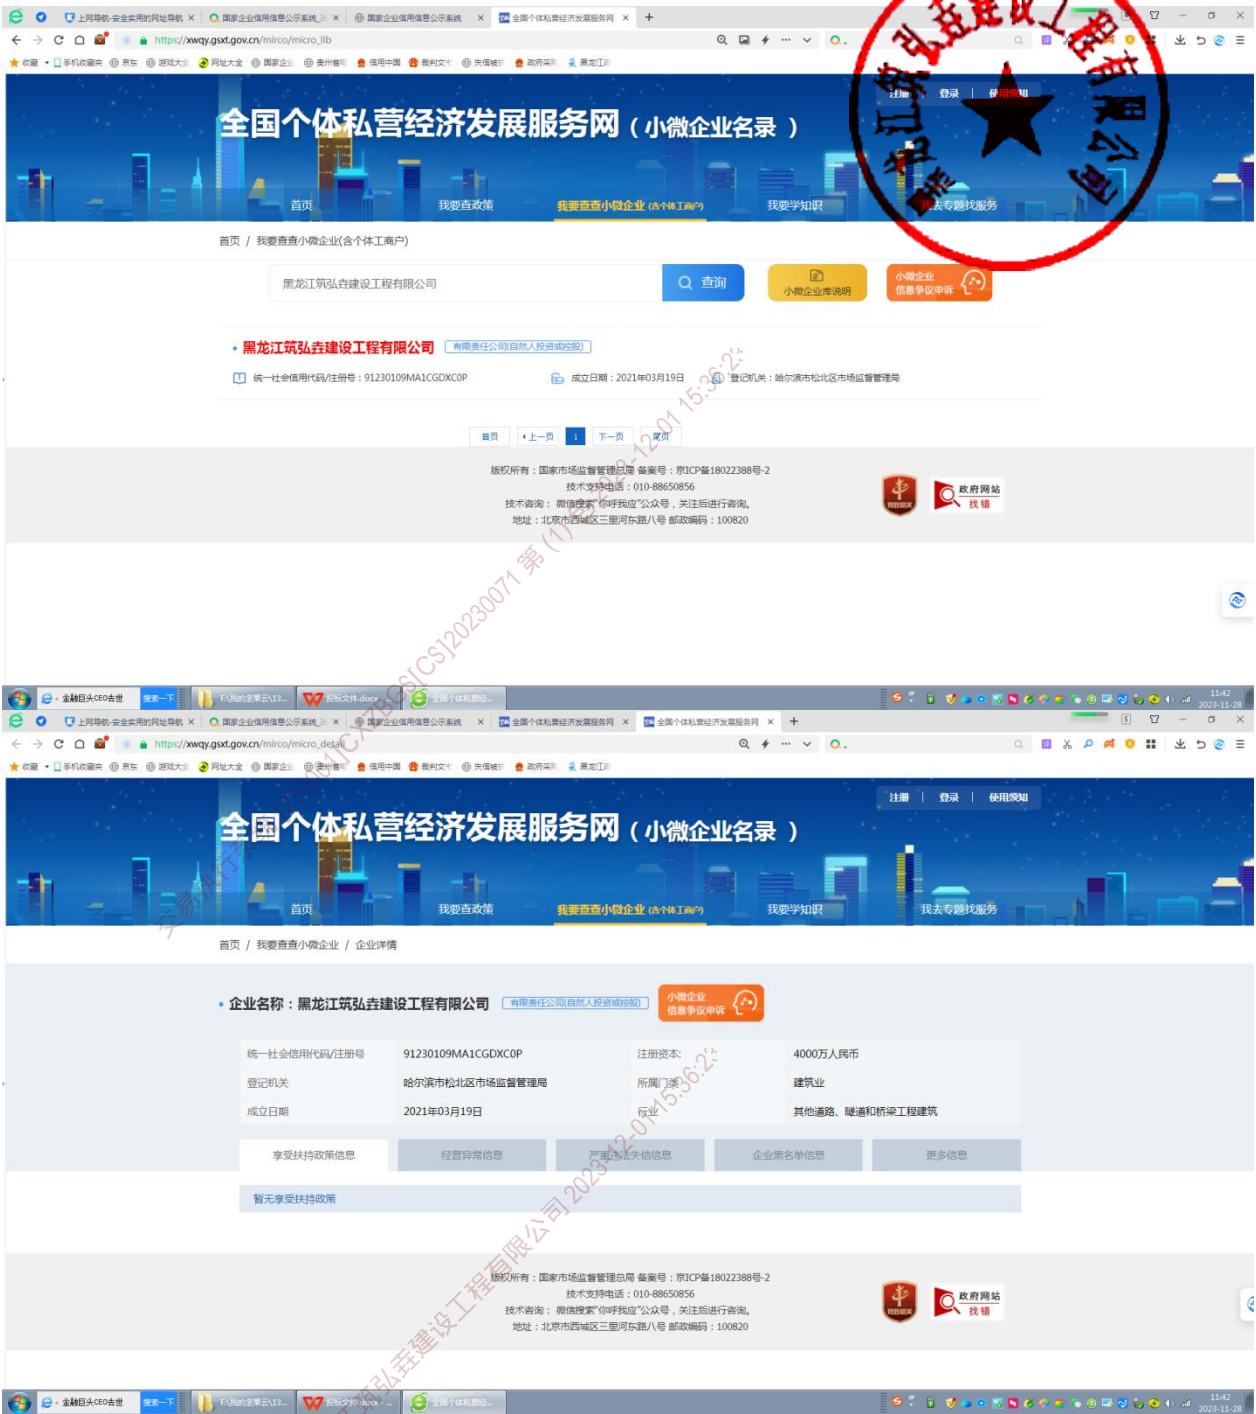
上网导航-安全实用的网址导航 × 国家企业信用信息公示系统 × 国家企业信用信息公示系统 × 全国个体私营经济发展服务网 × +

https://xwqy.gsxt.gov.cn/mirco/micro_lib

收藏 手机收藏夹 京东 游戏大全 网址大全 国家企业 贵州省 信用中国 裁判文书 失信被执 政府采购 黑龙江

注册 | 登录 | 使用须知

全国个体私营经济发展服务网（小微企业名录）

首页 我要查政策 我要查查小微企业(含个体工商户) 我要学知识 我去专题找服务

首页 / 我要查查小微企业(含个体工商户)

黑龙江筑弘垚建设工程有限公司 查询 小微企业库说明 小微企业信息争议申诉

• 黑龙江筑弘垚建设工程有限公司 有限责任公司(自然人投资或控股)

统一社会信用代码/注册号：91230109MA1CGDXC0P 成立日期：2021年03月19日 登记机关：哈尔滨市松北区市场监督管理局

首页 上一页 1 下一页 尾页

版权所有：国家市场监督管理总局 备案号：京ICP备18022388号-2
技术支持电话：010-88650856
技术咨询：微信搜索"你呼我应"公众号，关注后进行咨询。
地址：北京市西城区三里河东路八号 邮政编码：100820

政府网站 找错

黑龙江筑弘垚建设工程有限公司

2023-12-01 15:36:2
交易编号CXZBGS[CS]2023071 第(1)次

金融巨头CEO去世 搜索一下 F:\我的需要云\13... 投标文件.docx 全国个体私营经...
11:42 2023-11-28

上网导航-安全实用的网址导航 × 国家企业信用信息公示系统 × 国家企业信用信息公示系统 × 全国个体私营经济发展服务网 × 全国个体私营经济发展服务网 × +

https://xwqy.gsxt.gov.cn/mirco/micro_detail

注册 | 登录 | 使用须知

全国个体私营经济发展服务网（小微企业名录）

首页 我要查政策 我要查查小微企业(含个体工商户) 我要学知识 我去专题找服务

首页 / 我要查查小微企业 / 企业详情

• 企业名称：黑龙江筑弘垚建设工程有限公司 有限责任公司(自然人投资或控股) 小微企业信息争议申诉

| 统一社会信用代码/注册号 | 91230109MA1CGDXC0P | 注册资本: | 4000万人民币 |
|---|---|---|---|
| 登记机关 | 哈尔滨市松北区市场监督管理局 | 所属门类 | 建筑业 |
| 成立日期 | 2021年03月19日 | 行业 | 其他道路、隧道和桥梁工程建筑 |

享受扶持政策信息 经营异常信息 严重违法失信信息 企业黑名单信息 更多信息

暂无享受扶持政策

版权所有：国家市场监督管理总局 备案号：京ICP备18022388号-2
技术支持电话：010-88650856
技术咨询：微信搜索"你呼我应"公众号，关注后进行咨询。
地址：北京市西城区三里河东路八号 邮政编码：100820

政府网站 找错

黑龙江筑弘垚建设工程有限公司 2023-12-01 15:36:2

金融巨头CEO去世 搜索一下 F:\我的需要云\13... 投标文件.docx 全国个体私营经...
11:42 2023-11-28